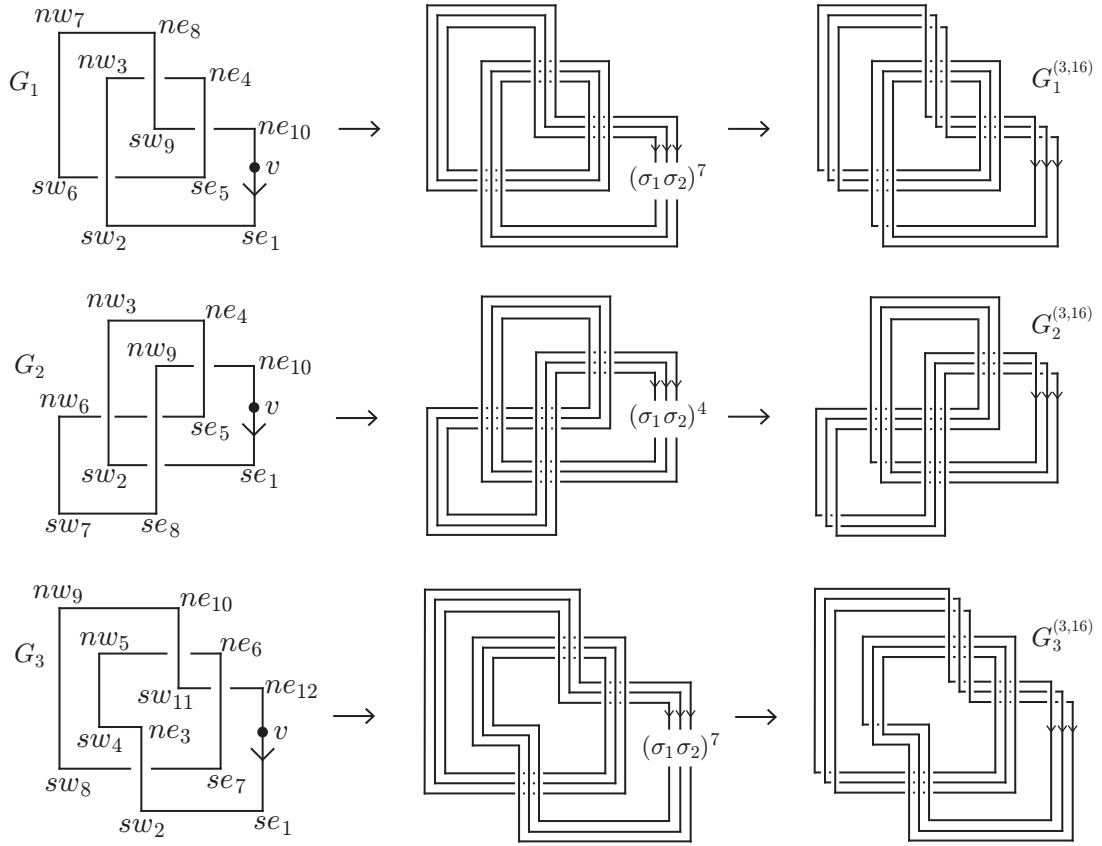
$nw_7$ $ne_8$
$G_1$ $nw_3$ $ne_4$
$sw_9$ $ne_{10}$
$v$
$sw_6$ $se_5$
$sw_2$ $se_1$
$\longrightarrow$
$(\sigma_1\sigma_2)^7$
$\longrightarrow$
$G_1^{(3,16)}$

$nw_3$ $ne_4$
$G_2$ $nw_9$ $ne_{10}$
$nw_6$ $v$
$se_5$
$sw_2$ $se_1$
$sw_7$ $se_8$
$\longrightarrow$
$(\sigma_1\sigma_2)^4$
$\longrightarrow$
$G_2^{(3,16)}$

$nw_9$ $ne_{10}$
$G_3$ $nw_5$ $ne_6$
$sw_{11}$ $ne_{12}$
$sw_4$ $ne_3$ $v$
$sw_8$ $se_7$
$sw_2$ $se_1$
$\longrightarrow$
$(\sigma_1\sigma_2)^7$
$\longrightarrow$
$G_3^{(3,16)}$